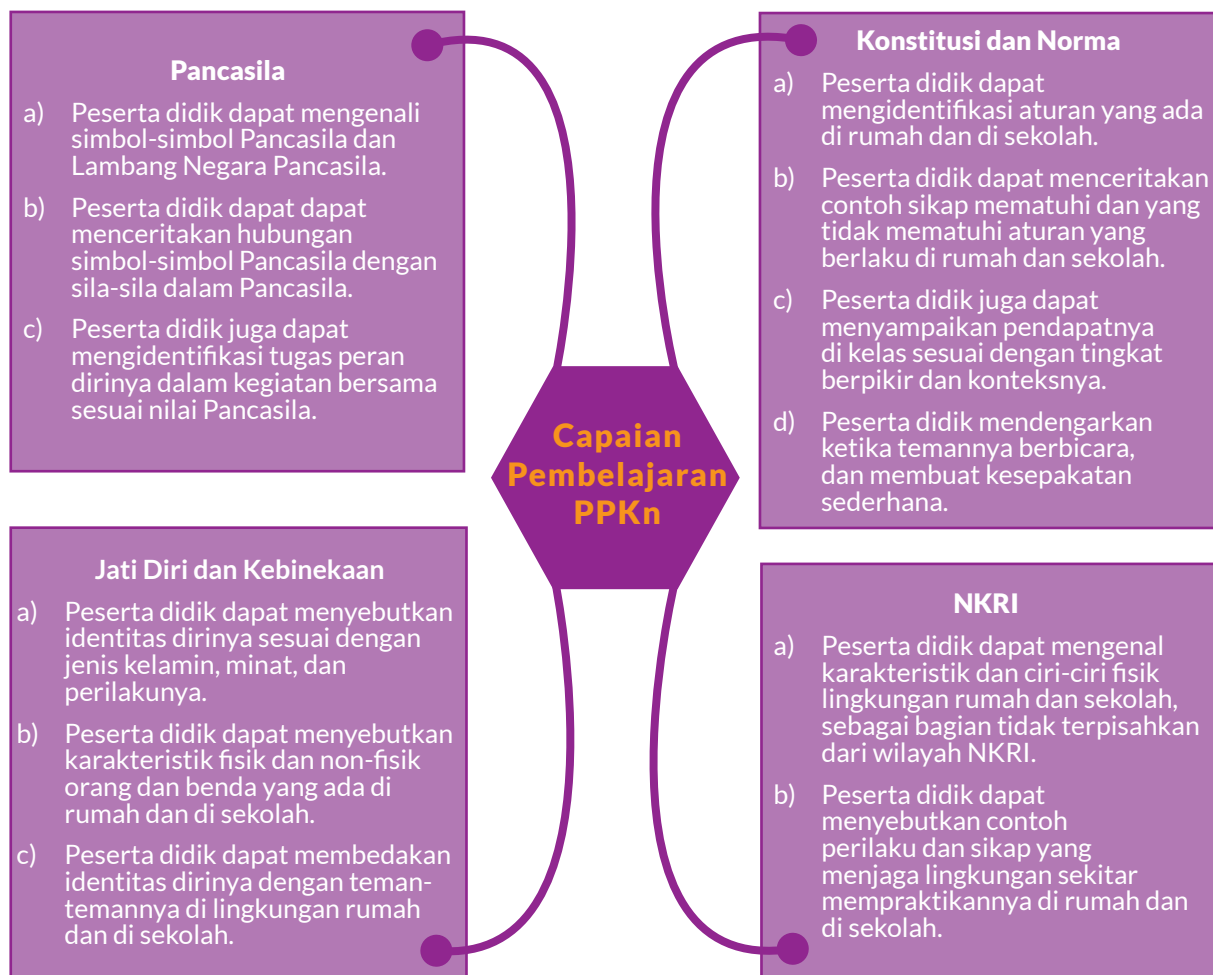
Pancasila

a) Peserta didik dapat mengenali simbol-simbol Pancasila dan Lambang Negara Pancasila.

b) Peserta didik dapat dapat menceritakan hubungan simbol-simbol Pancasila dengan sila-sila dalam Pancasila.

c) Peserta didik juga dapat mengidentifikasi tugas peran dirinya dalam kegiatan bersama sesuai nilai Pancasila.

Konstitusi dan Norma

a) Peserta didik dapat mengidentifikasi aturan yang ada di rumah dan di sekolah.

b) Peserta didik dapat menceritakan contoh sikap mematuhi dan yang tidak mematuhi aturan yang berlaku di rumah dan sekolah.

c) Peserta didik juga dapat menyampaikan pendapatnya di kelas sesuai dengan tingkat berpikir dan konteksnya.

d) Peserta didik mendengarkan ketika temannya berbicara, dan membuat kesepakatan sederhana.

Capaian Pembelajaran PPKn

Jati Diri dan Kebinekaan

a) Peserta didik dapat menyebutkan identitas dirinya sesuai dengan jenis kelamin, minat, dan perilakunya.

b) Peserta didik dapat menyebutkan karakteristik fisik dan non-fisik orang dan benda yang ada di rumah dan di sekolah.

c) Peserta didik dapat membedakan identitas dirinya dengan teman-temannya di lingkungan rumah dan di sekolah.

NKRI

a) Peserta didik dapat mengenal karakteristik dan ciri-ciri fisik lingkungan rumah dan sekolah, sebagai bagian tidak terpisahkan dari wilayah NKRI.

b) Peserta didik dapat menyebutkan contoh perilaku dan sikap yang menjaga lingkungan sekitar mempraktikannya di rumah dan di sekolah.